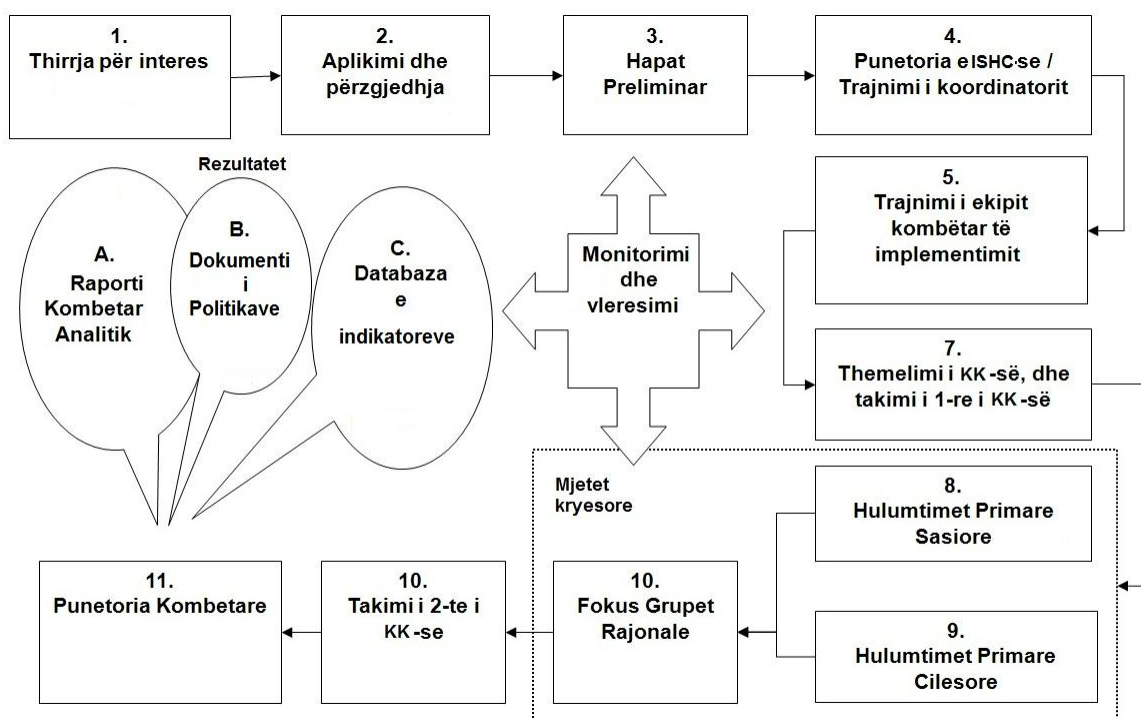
1.
Thirrja për interes

2.
Aplikimi dhe përzgjedhja

3.
Hapat Preliminar

4.
Punetoria eISHC-se / Trajnimi i koordinatorit

Rezultatet

A.
Raporti Kombetar Analitik

B.
Dokumenti i Politikave

C.
Databaza e indikatoreve

Monitorimi dhe vleresimi

5.
Trajnimi i ekipit kombëtar të implementimit

7.
Themelimi i KK-së, dhe takimi i 1-re i KK-së

Mjetet kryesore

8.
Hulumtimet Primare Sasiore

9.
Hulumtimet Primare Cilesore

10.
Fokus Grupet Rajonale

10.
Takimi i 2-te i KK-se

11.
Punetoria Kombetare